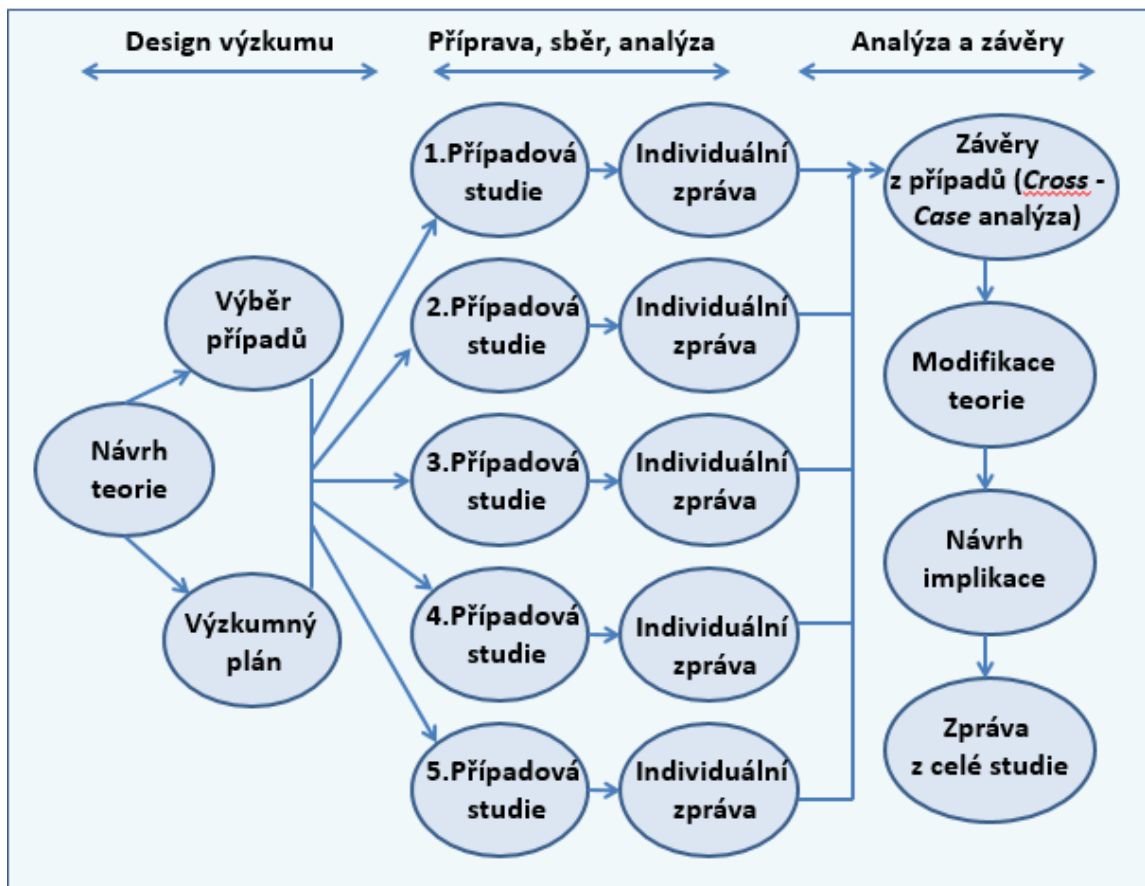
Design výzkumu

Příprava, sběr, analýza

Analýza a závěry

Návrh teorie

Výběr případů

Výzkumný plán

1.Případová studie

Individuální zpráva

2.Případová studie

Individuální zpráva

3.Případová studie

Individuální zpráva

4.Případová studie

Individuální zpráva

5.Případová studie

Individuální zpráva

Závěry z případů (Cross - Case analýza)

Modifikace teorie

Návrh implikace

Zpráva z celé studie